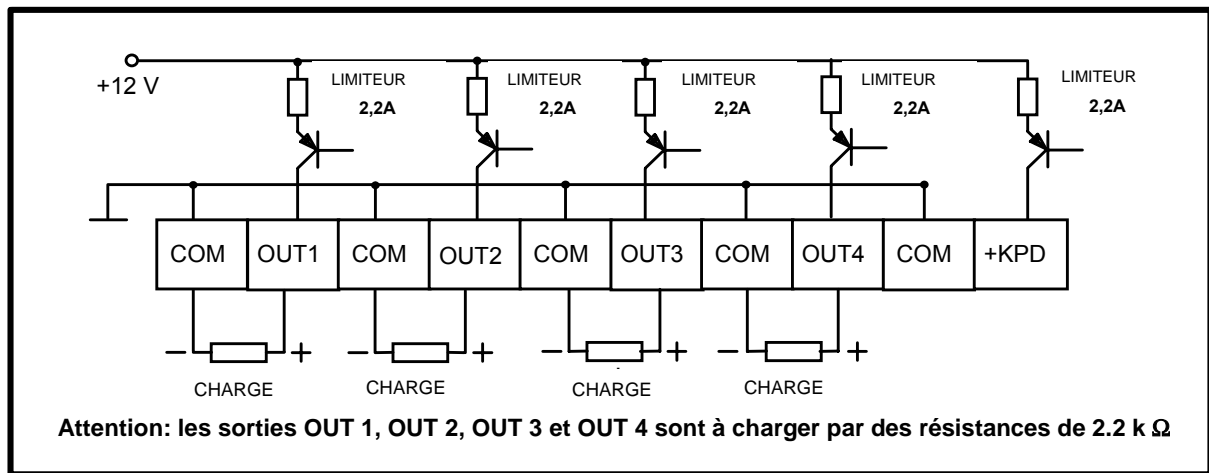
+12 V

LIMITEUR
2,2A

LIMITEUR
2,2A

LIMITEUR
2,2A

LIMITEUR
2,2A

LIMITEUR
2,2A

| COM | OUT1 | COM | OUT2 | COM | OUT3 | COM | OUT4 | COM | +KPD |
|---|---|---|---|---|---|---|---|---|---|

− + CHARGE

− + CHARGE

− + CHARGE

− + CHARGE

Attention: les sorties OUT 1, OUT 2, OUT 3 et OUT 4 sont à charger par des résistances de 2.2 k $\Omega$